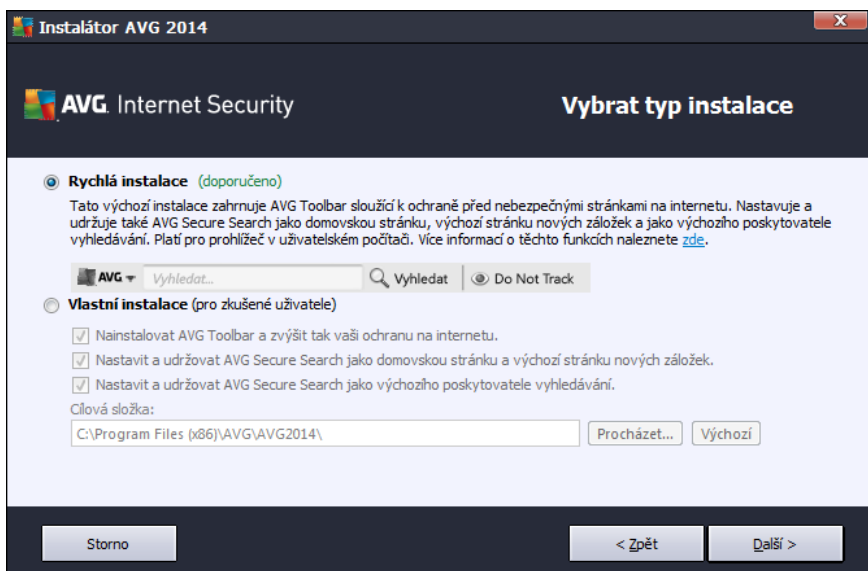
Instalátor AVG 2014

AVG. Internet Security

Vybrat typ instalace

Rychlá instalace (doporučeno)

Tato výchozí instalace zahrnuje AVG Toolbar sloužící k ochraně před nebezpečnými stránkami na internetu. Nastavuje a udržuje také AVG Secure Search jako domovskou stránku, výchozí stránku nových záložek a jako výchozího poskytovatele vyhledávání. Platí pro prohlížeč v uživatelském počítači. Více informací o těchto funkcích naleznete zde.

AVG Vyhledat... Vyhledat Do Not Track

Vlastní instalace (pro zkušené uživatele)

Nainstalovat AVG Toolbar a zvýšit tak vaši ochranu na internetu.

Nastavit a udržovat AVG Secure Search jako domovskou stránku a výchozí stránku nových záložek.

Nastavit a udržovat AVG Secure Search jako výchozího poskytovatele vyhledávání.

Cílová složka:

C:\Program Files (x86)\AVG\AVG2014\

Procházet... Výchozí

Storno

< Zpět

Další >